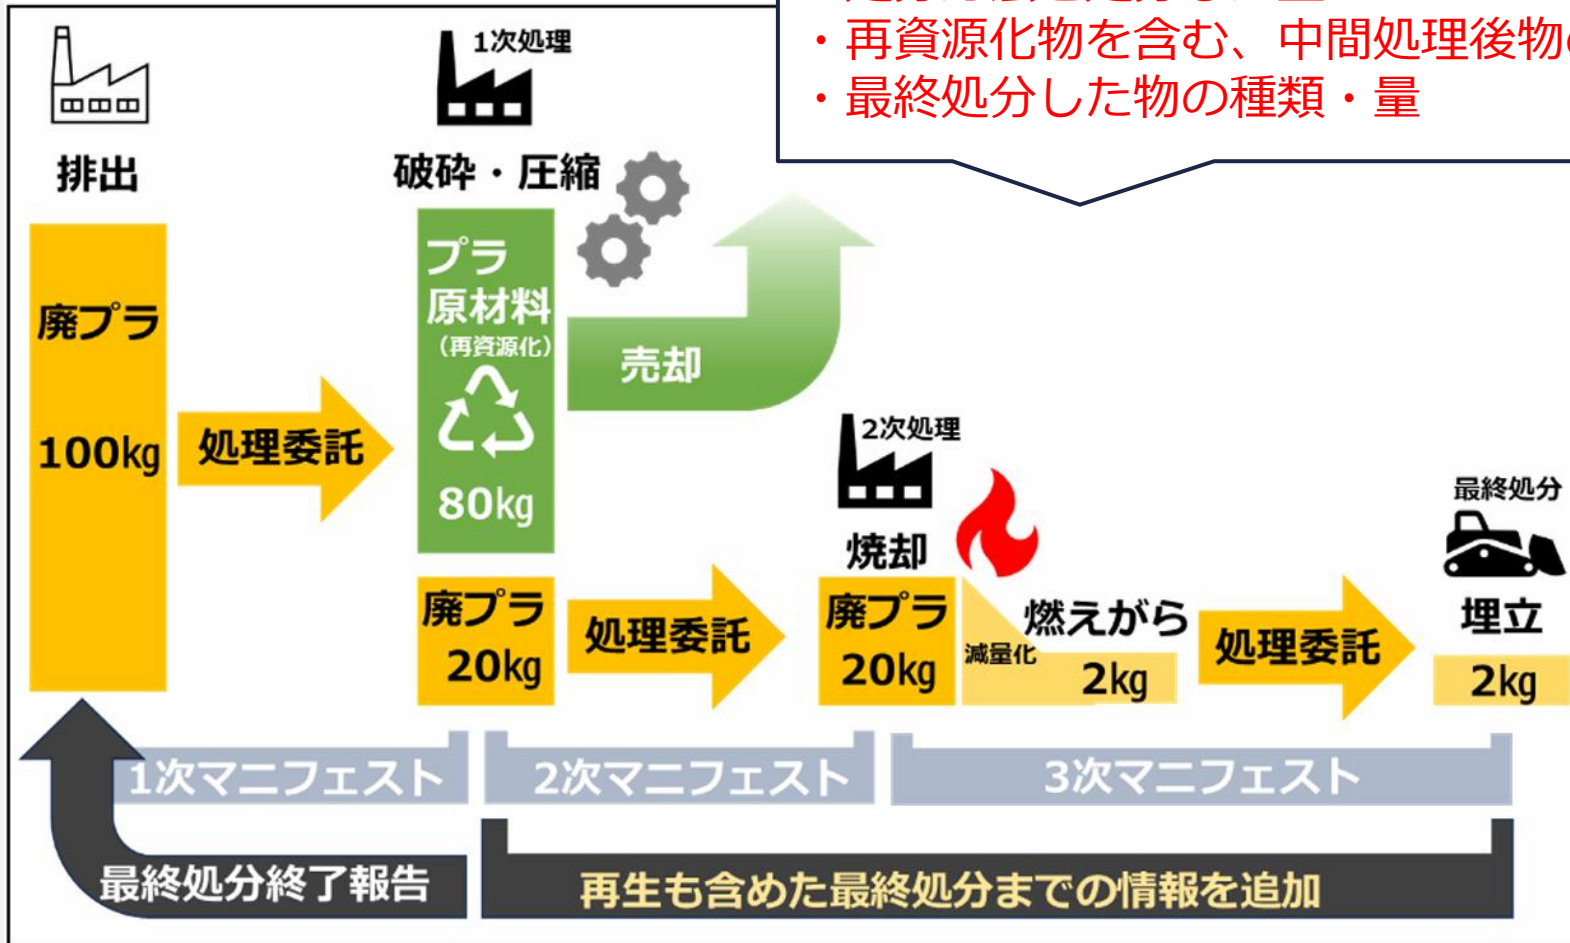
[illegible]
・再資源化物を含む、中間処理後物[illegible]
・最終処分した物の種類・量

排出

1次処理

破砕・圧縮

廃プラ
100kg

処理委託

プラ
原材料
（再資源化）
80kg

売却

2次処理

焼却

廃プラ
20kg

処理委託

廃プラ
20kg

減量化

燃えがら
2kg

処理委託

最終処分

埋立
2kg

1次マニフェスト

2次マニフェスト

3次マニフェスト

最終処分終了報告

再生も含めた最終処分までの情報を追加